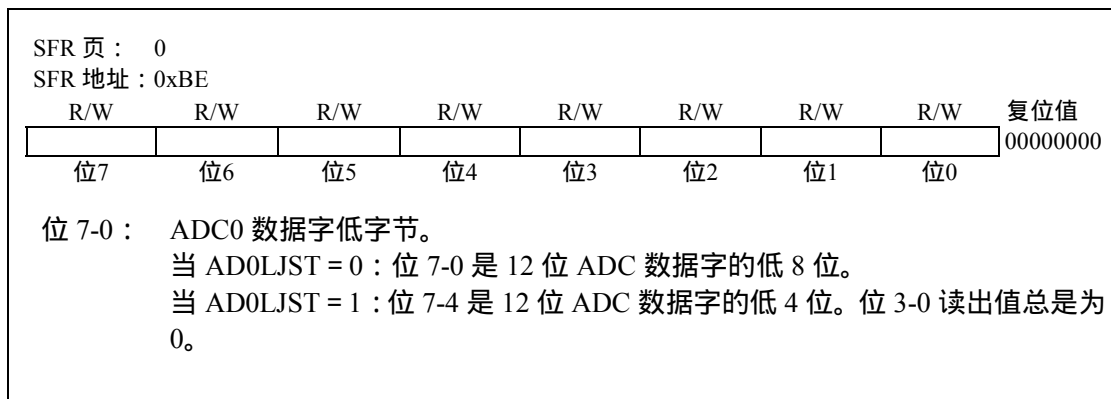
SFR 页： 0
SFR 地址：0xBE

| R/W | R/W | R/W | R/W | R/W | R/W | R/W | R/W | 复位值 |
|---|---|---|---|---|---|---|---|---|
| | | | | | | | | 00000000 |
| 位7 | 位6 | 位5 | 位4 | 位3 | 位2 | 位1 | 位0 | |

位 7-0： ADC0 数据字低字节。
当 AD0LJST = 0：位 7-0 是 12 位 ADC 数据字的低 8 位。
当 AD0LJST = 1：位 7-4 是 12 位 ADC 数据字的低 4 位。位 3-0 读出值总是为 0。